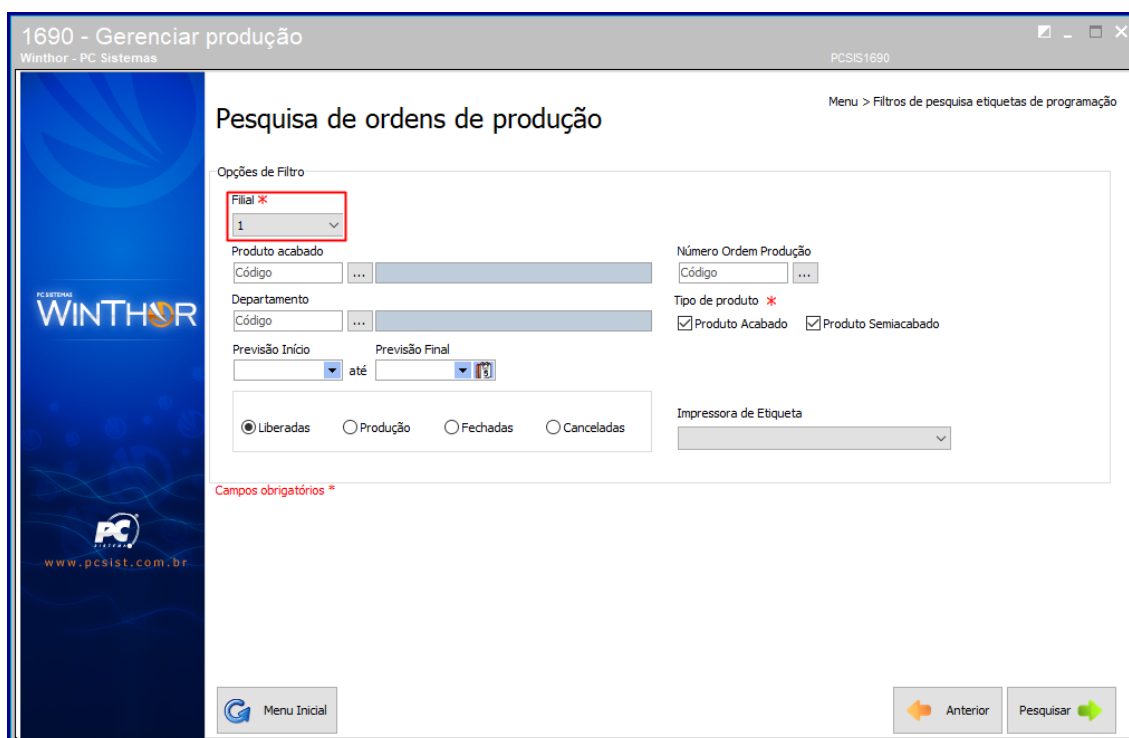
1690 - Gerenciar produção
Winthor - PC Sistemas
PCSIS1690

PC SISTEMAS
WINTHOR

PC SISTEMAS
www.pcsist.com.br

Pesquisa de ordens de produção

Menu > Filtros de pesquisa etiquetas de programação

Opções de Filtro

Filial *
1

Produto acabado
Código ...

Número Ordem Produção
Código ...

Departamento
Código ...

Tipo de produto *
Produto Acabado
Produto Semiacabado

Previsão Início
até
Previsão Final

Liberadas
Produção
Fechadas
Canceladas

Impressora de Etiqueta

Campos obrigatórios *

Menu Inicial

Anterior

Pesquisar